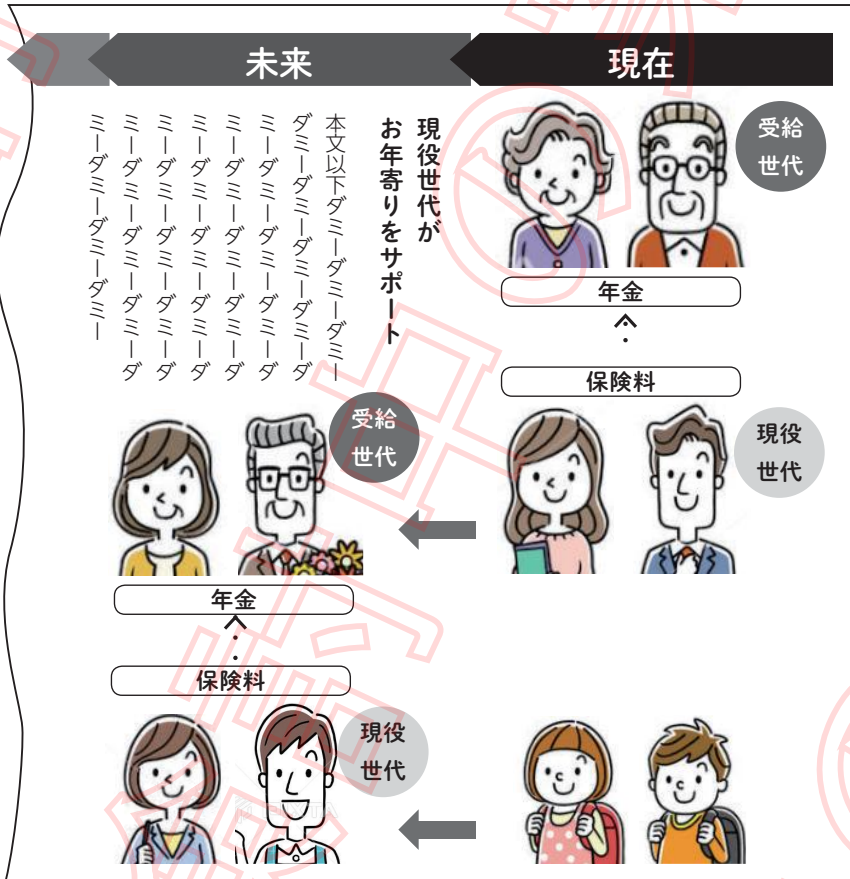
未来

現在

現役世代がお年寄りをサポート

本文以下ダミーダミーダミーダミーダミーダミーダミーダミーダミーダミーダミーダミーダミーダミーダミーダミーダミーダミーダミーダミーダミーダミーダミーダミーダミーダミーダミーダミーダミーダミーダミーダミーダミーダミーダミーダミー

受給世代

年金

保険料

現役世代

受給世代

年金

保険料

現役世代